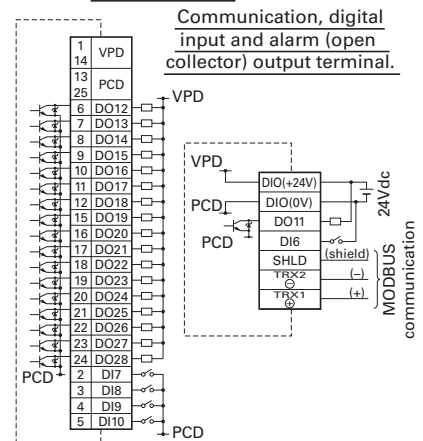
Communication, digital input and alarm (open collector) output terminal.

| 1 14 | VPD |
|---|---|
| 13 26 | PCD |
| 6 | DO12 |
| 7 | DO13 |
| 8 | DO14 |
| 9 | DO15 |
| 10 | DO16 |
| 11 | DO17 |
| 12 | DO18 |
| 15 | DO19 |
| 16 | DO20 |
| 17 | DO21 |
| 18 | DO22 |
| 19 | DO23 |
| 20 | DO24 |
| 21 | DO25 |
| 22 | DO26 |
| 23 | DO27 |
| 24 | DO28 |
| 2 | DI7 |
| 3 | DI8 |
| 4 | DI9 |
| 5 | DI10 |

VPD
PCD
PCD

VPD
PCD
PCD

| DIO(+24V) |
|---|
| DIO(0V) |
| DO11 |
| DI6 |
| SHLD |
| TRX2 |
| TRX1 |

24Vdc
(shield)
(–)
(+)
MODBUS communication